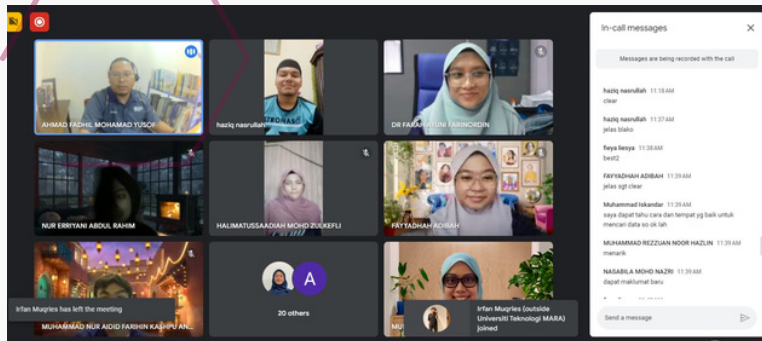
AHMAD FADHIL MOHAMAD YUSOF

haziq nasrullah

DR FARAH AYUNI FARINORDIN

NUR ERRIYANI ABDUL RAHIM

HALIMATUSSAADIAH MOHD ZULKEFLI

FAYYADHAH ADIBAH

MUHAMMAD NUR AIDID FARIHIN KASHPU AN...

20 others

A

MU

Irfan Muqries has left the meeting

Irfan Muqries (outside Universiti Teknologi MARA) joined

In-call messages

Messages are being recorded with the call

haziq nasrullah 11:18 AM
clear

haziq nasrullah 11:37 AM
jelas blako

fieya liesya 11:38 AM
best2

FAYYADHAH ADIBAH 11:39 AM
jelas sgt clear

Muhammad Iskandar 11:39 AM
saya dapat tahu cara dan tempat yg baik untuk mencari data so ok lah

MUHAMMAD REZZUAN NOOR HAZLIN 11:39 AM
menarik

NASABILA MOHD NAZRI 11:39 AM
dapat maklumat baru

Send a message